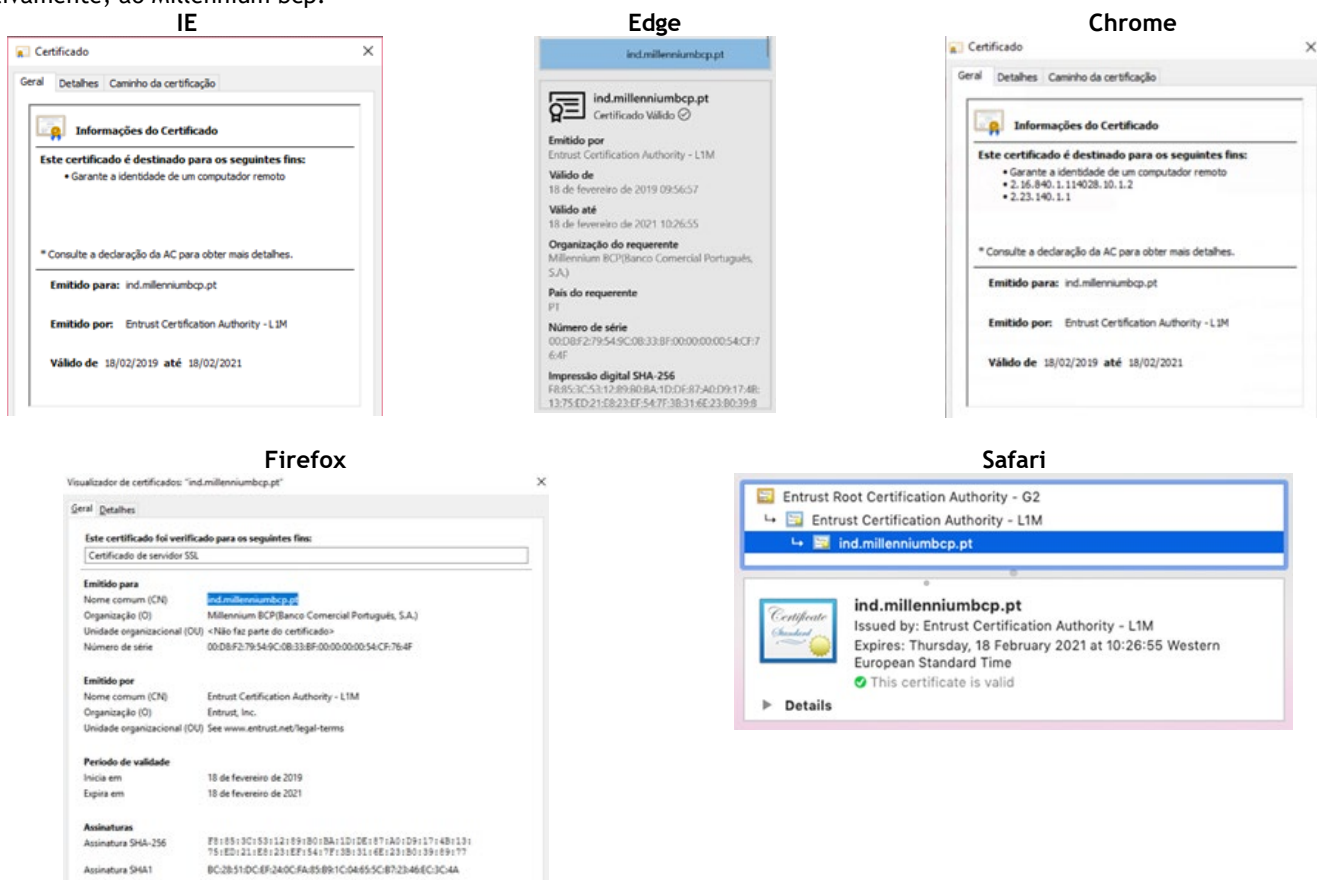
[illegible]vamente, ao Millennium bcp.

IE

Certificado

Geral Detalhes Caminho da certificação

Informações do Certificado

Este certificado é destinado para os seguintes fins:
• Garante a identidade de um computador remoto

* Consulte a declaração da AC para obter mais detalhes.

Emitido para: ind.millenniumbcp.pt

Emitido por: Entrust Certification Authority - L1M

Válido de 18/02/2019 até 18/02/2021

Edge

ind.millenniumbcp.pt

ind.millenniumbcp.pt
Certificado Válido

Emitido por
Entrust Certification Authority - L1M

Válido de
18 de fevereiro de 2019 09:56:57

Válido até
18 de fevereiro de 2021 10:26:55

Organização do requerente
Millennium BCP(Banco Comercial Português, S.A.)

País do requerente
PT

Número de série
00:D8:F2:79:54:9C:0B:33:8F:00:00:00:00:54:CF:76:4F

Impressão digital SHA-256
F8:85:3C:53:12:89:B0:BA:1D:DE:87:A0:D9:17:4B:13:75:ED:21:E8:23:EF:54:7F:3B:31:6E:23:B0:39:8

Chrome

Certificado

Geral Detalhes Caminho da certificação

Informações do Certificado

Este certificado é destinado para os seguintes fins:
• Garante a identidade de um computador remoto
• 2.16.840.1.114028.10.1.2
• 2.23.140.1.1

* Consulte a declaração da AC para obter mais detalhes.

Emitido para: ind.millenniumbcp.pt

Emitido por: Entrust Certification Authority - L1M

Válido de 18/02/2019 até 18/02/2021

Firefox

Visualizador de certificados: "ind.millenniumbcp.pt"

Geral Detalhes

Este certificado foi verificado para os seguintes fins:
Certificado de servidor SSL

Emitido para
Nome comum (CN) ind.millenniumbcp.pt
Organização (O) Millennium BCP(Banco Comercial Português, S.A.)
Unidade organizacional (OU) <Não faz parte do certificado>
Número de série 00:D8:F2:79:54:9C:0B:33:8F:00:00:00:00:54:CF:76:4F

Emitido por
Nome comum (CN) Entrust Certification Authority - L1M
Organização (O) Entrust, Inc.
Unidade organizacional (OU) See www.entrust.net/legal-terms

Período de validade
Inicia em 18 de fevereiro de 2019
Expira em 18 de fevereiro de 2021

Assinaturas
Assinatura SHA-256 F8:85:3C:53:12:89:B0:BA:1D:DE:87:A0:D9:17:4B:13:75:ED:21:E8:23:EF:54:7F:3B:31:6E:23:B0:39:89:77
Assinatura SHA1 BC:28:51:DC:EF:24:0C:FA:85:B9:1C:04:65:5C:B7:23:46:EC:3C:4A

Safari

Entrust Root Certification Authority - G2
Entrust Certification Authority - L1M
ind.millenniumbcp.pt

Certificate Standard

ind.millenniumbcp.pt
Issued by: Entrust Certification Authority - L1M
Expires: Thursday, 18 February 2021 at 10:26:55 Western European Standard Time
This certificate is valid

Details